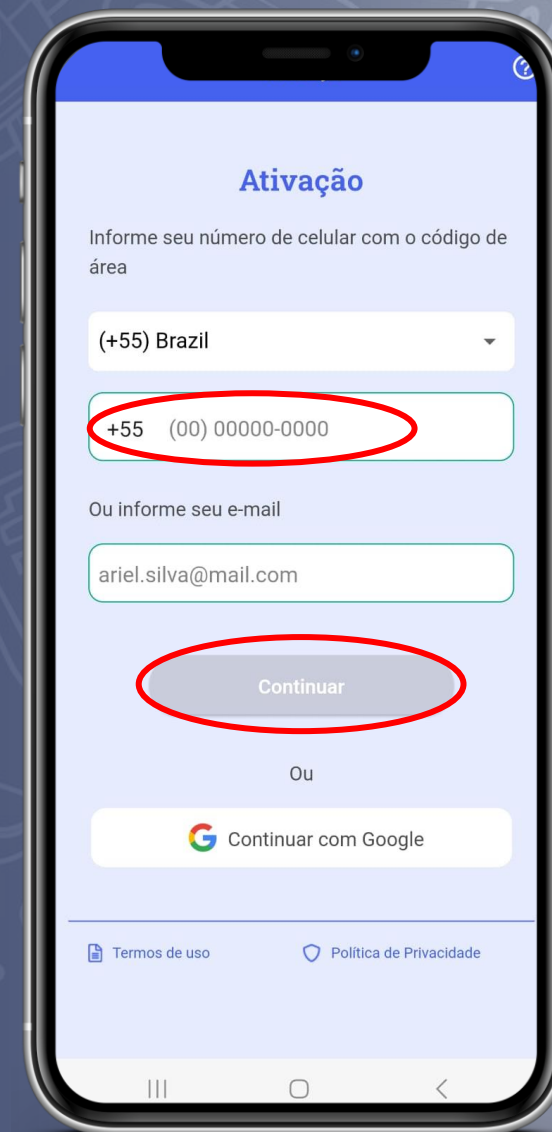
Ativação

Informe seu número de celular com o código de área

(+55) Brazil

+55 (00) 00000-0000

Ou informe seu e-mail

ariel.silva@mail.com

Continuar

Ou

Continuar com Google

Termos de uso

Política de Privacidade